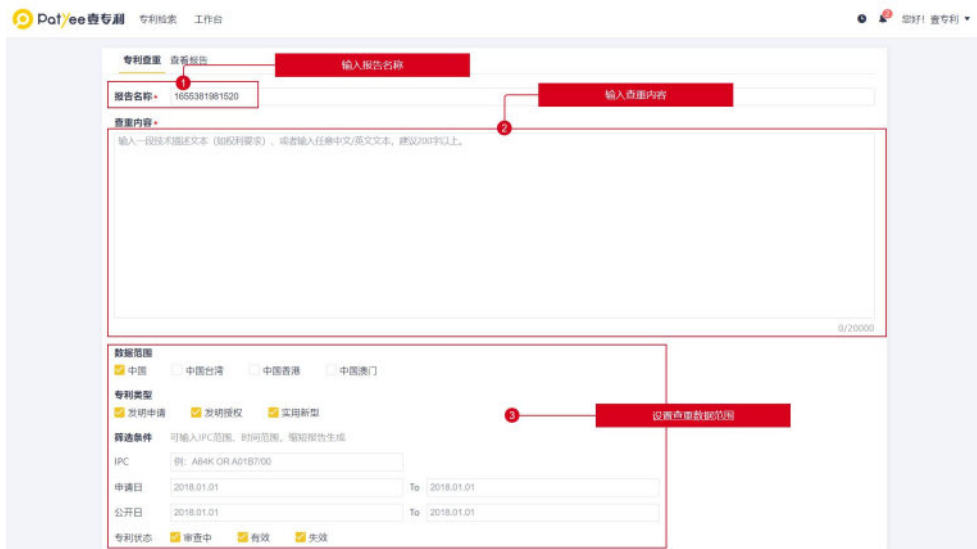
PatYee查专利 专利检索 工作台

您好! 查专利

专利查重 查看报告

1 输入报告名称

报告名称* 1655381981520

2 输入查重内容

查重内容*

输入一段技术描述文本（如权利要求）、或者输入任意中文/英文文本，建议200字以上。

0/20000

数据范围

中国 中国台湾 中国香港 中国澳门

专利类型

发明申请 发明授权 实用新型

3 设置查重数据范围

筛选条件 可输入IPC范围、时间范围，缩短报告生成

IPC 例：A84K OR A01B7/00

申请日 2018.01.01 To 2018.01.01

公开日 2018.01.01 To 2018.01.01

专利状态 审查中 有效 失效